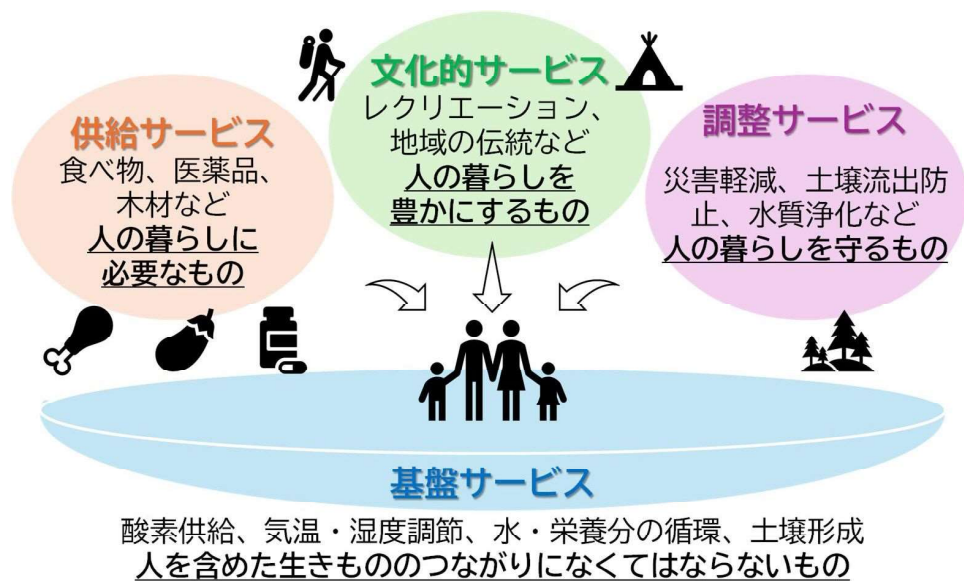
文化的サービス
レクリエーション、地域の伝統など
人の暮らしを豊かにするもの

供給サービス
食べ物、医薬品、木材など
人の暮らしに必要なもの

調整サービス
災害軽減、土壌流出防止、水質浄化など
人の暮らしを守るもの

基盤サービス
酸素供給、気温・湿度調節、水・栄養分の循環、土壌形成
人を含めた生きもののつながりになくてはならないもの